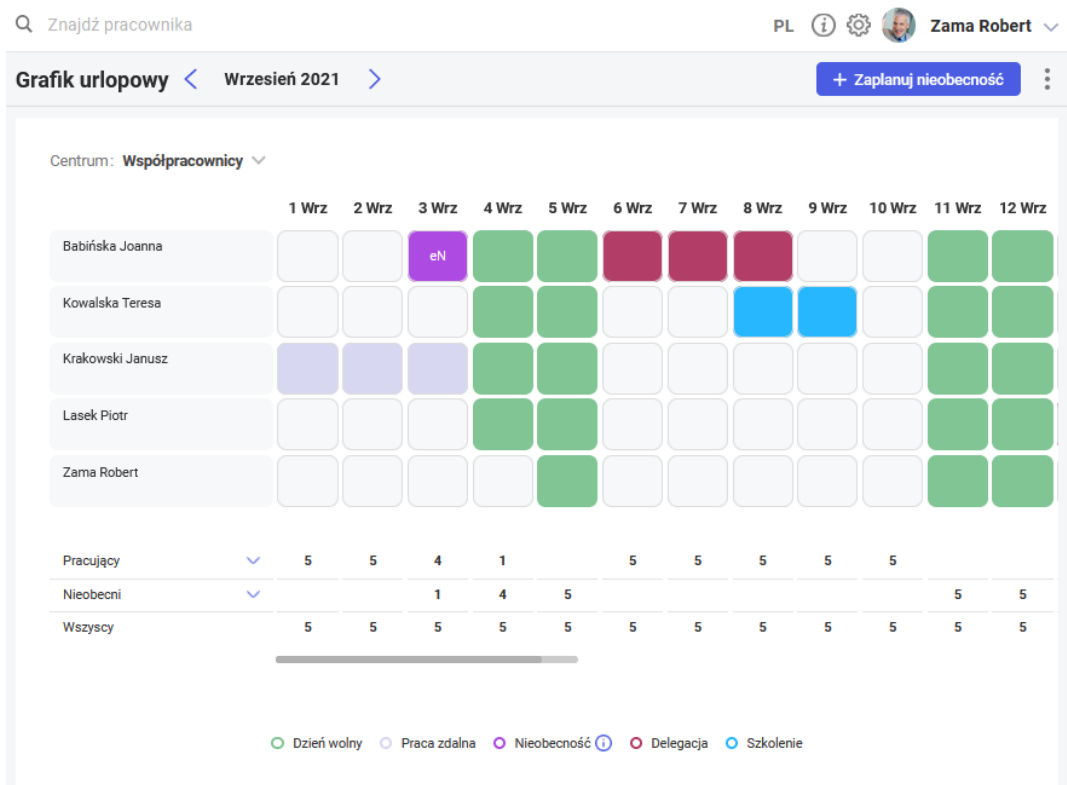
Znajdź pracownika

PL

Zama Robert

Grafik urlopowy

Wrzesień 2021

+ Zaplanuj nieobecność

Centrum: Współpracownicy

| | 1 Wrz | 2 Wrz | 3 Wrz | 4 Wrz | 5 Wrz | 6 Wrz | 7 Wrz | 8 Wrz | 9 Wrz | 10 Wrz | 11 Wrz | 12 Wrz |
|---|---|---|---|---|---|---|---|---|---|---|---|---|
| Babińska Joanna | | | eN | | | | | | | | | |
| Kowalska Teresa | | | | | | | | | | | | |
| Krakowski Janusz | | | | | | | | | | | | |
| Lasek Piotr | | | | | | | | | | | | |
| Zama Robert | | | | | | | | | | | | |

| | | | | | | | | | | | | |
|---|---|---|---|---|---|---|---|---|---|---|---|---|
| Pracujący | 5 | 5 | 4 | 1 | | 5 | 5 | 5 | 5 | 5 | | |
| Nieobecni | | | 1 | 4 | 5 | | | | | | 5 | 5 |
| Wszyscy | 5 | 5 | 5 | 5 | 5 | 5 | 5 | 5 | 5 | 5 | 5 | 5 |

Dzień wolny Praca zdalna Nieobecność Delegacja Szkolenie